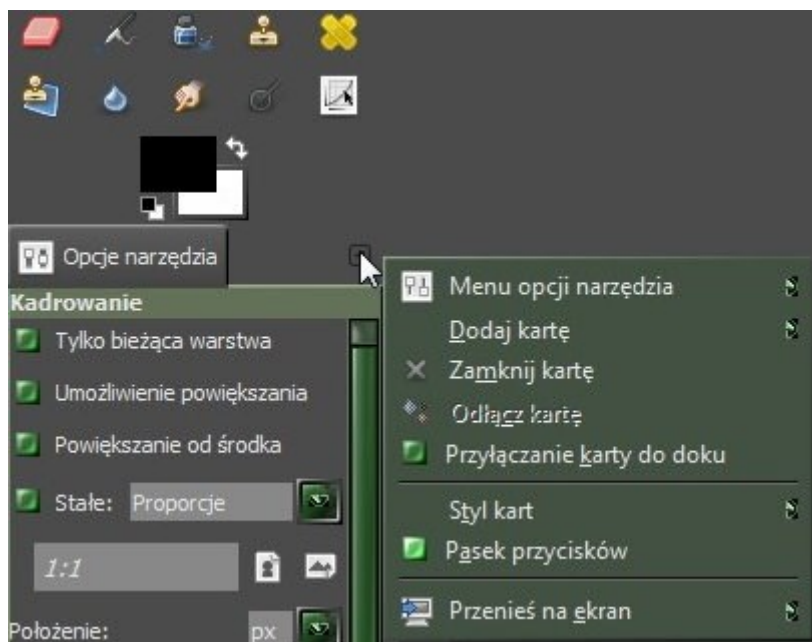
Opcje narzędzia

Kadrowanie

Tylko bieżąca warstwa

Umożliwienie powiększania

Powiększanie od środka

Stałe: Proporcje

1:1

Położenie: px

Menu opcji narzędzia

Dodaj kartę

Zamknij kartę

Odłącz kartę

Przyłączanie karty do doku

Styl kart

Pasek przycisków

Przenieś na ekran